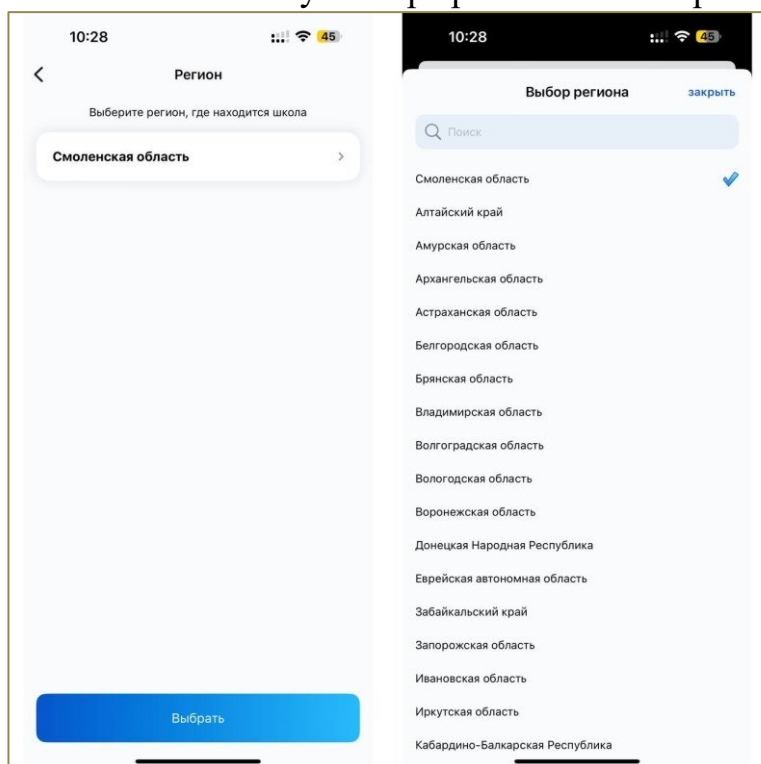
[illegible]

10:28

45

Регион

Выберите регион, где находится школа

Смоленская область

Выбрать

10:28

45

Выбор региона

закрыть

Поиск

Смоленская область

Алтайский край

Амурская область

Архангельская область

Астраханская область

Белгородская область

Брянская область

Владимирская область

Волгоградская область

Вологодская область

Воронежская область

Донецкая Народная Республика

Еврейская автономная область

Забайкальский край

Запорожская область

Ивановская область

Иркутская область

Кабардино-Балкарская Республика